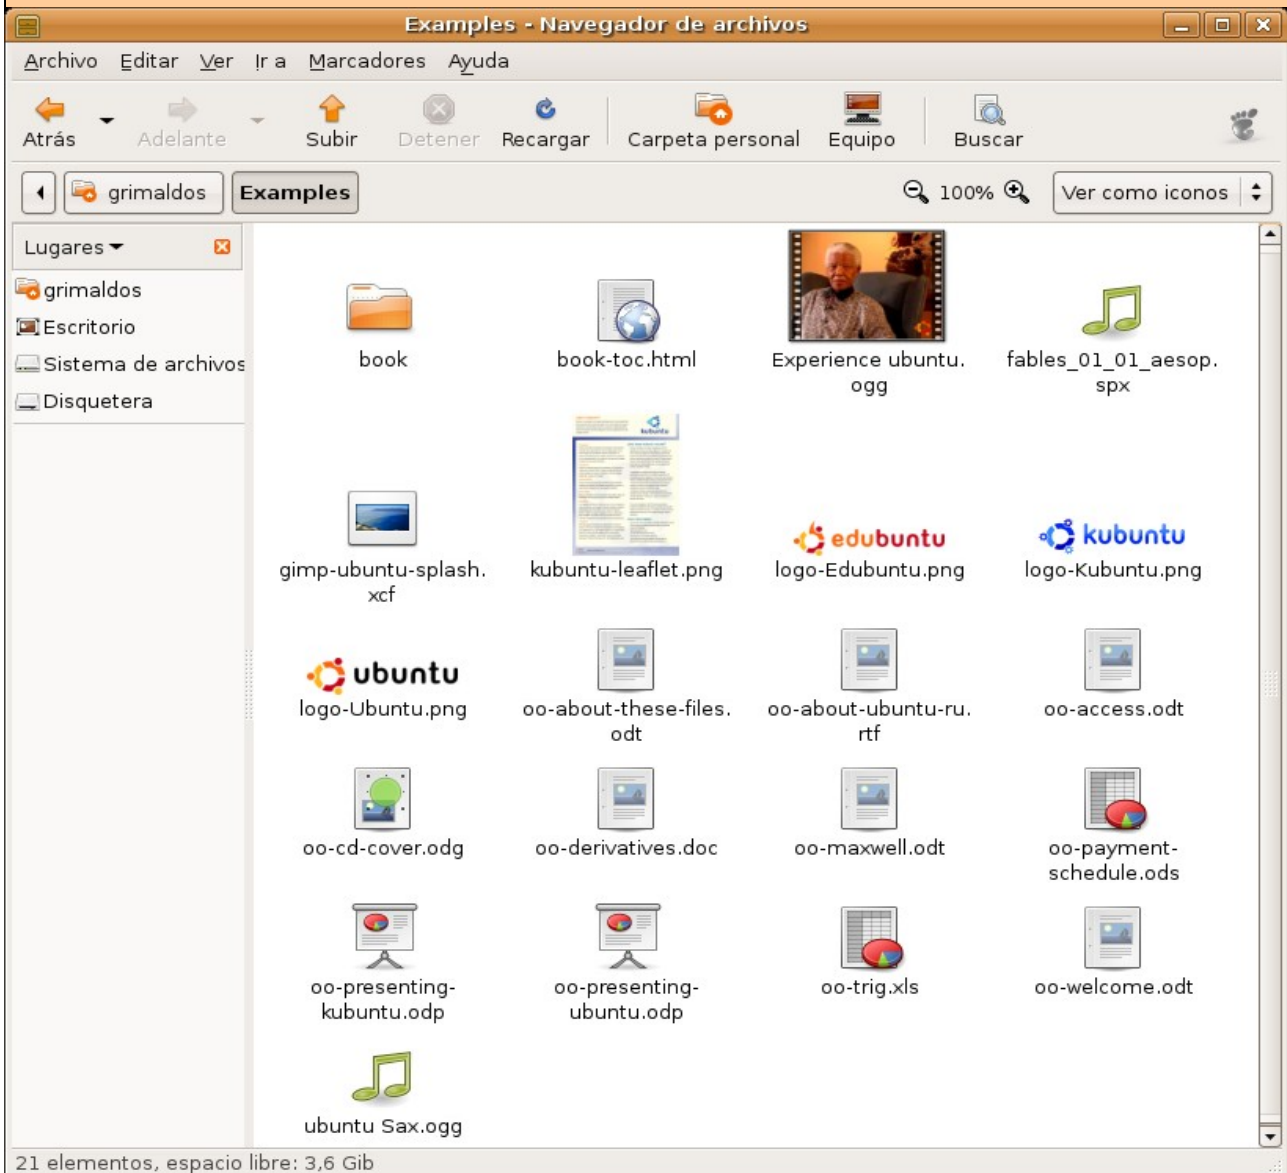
Examples - Navegador de archivos

Archivo Editar Ver Ir a Marcadores Ayuda

Atrás Adelante Subir Detener Recargar Carpeta personal Equipo Buscar

grimaldos Examples

100%

Ver como iconos

Lugares

grimaldos
Escritorio
Sistema de archivos
Disquetera

book

book-toc.html

Experience ubuntu.ogg

fables_01_01_aesop.spx

gimp-ubuntu-splash.xcf

kubuntu-leaflet.png

edubuntu
logo-Edubuntu.png

kubuntu
logo-Kubuntu.png

ubuntu
logo-Ubuntu.png

oo-about-these-files.odt

oo-about-ubuntu-ru.rtf

oo-access.odt

oo-cd-cover.odg

oo-derivatives.doc

oo-maxwell.odt

oo-payment-schedule.ods

oo-presenting-kubuntu.odp

oo-presenting-ubuntu.odp

oo-trig.xls

oo-welcome.odt

ubuntu Sax.ogg

21 elementos, espacio libre: 3,6 Gib